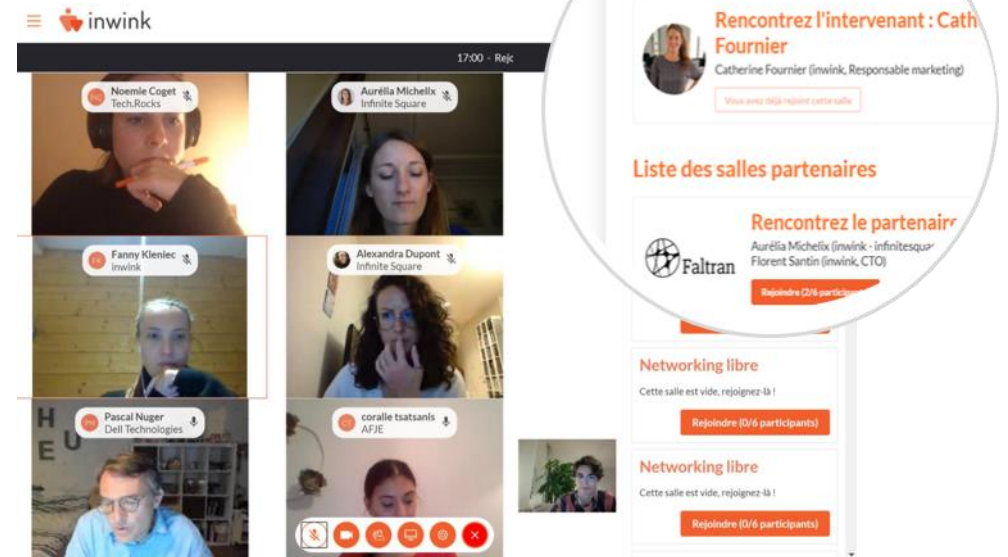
inwink

17:00 - Rejc

NC Noemie Coget Tech.Rocks

Aurélia Michelix Infinite Square

FK Fanny Kleniec inwink

Alexandra Dupont Infinite Square

PN Pascal Nuger Dell Technologies

CT coralle tsatsanis AFJE

H
E U

Rencontrez l'intervenant : Cath Fournier

Catherine Fournier (inwink, Responsable marketing)

Vous avez déjà rejoint cette salle

Liste des salles partenaires

Rencontrez le partenair

Aurélia Michelix (inwink - infinitesqua
Florent Santin (inwink, CTO)

Faltran

Rejoindre (2/6 participan

Networking libre

Cette salle est vide, rejoignez-là !

Rejoindre (0/6 participants)

Networking libre

Cette salle est vide, rejoignez-là !

Rejoindre (0/6 participants)